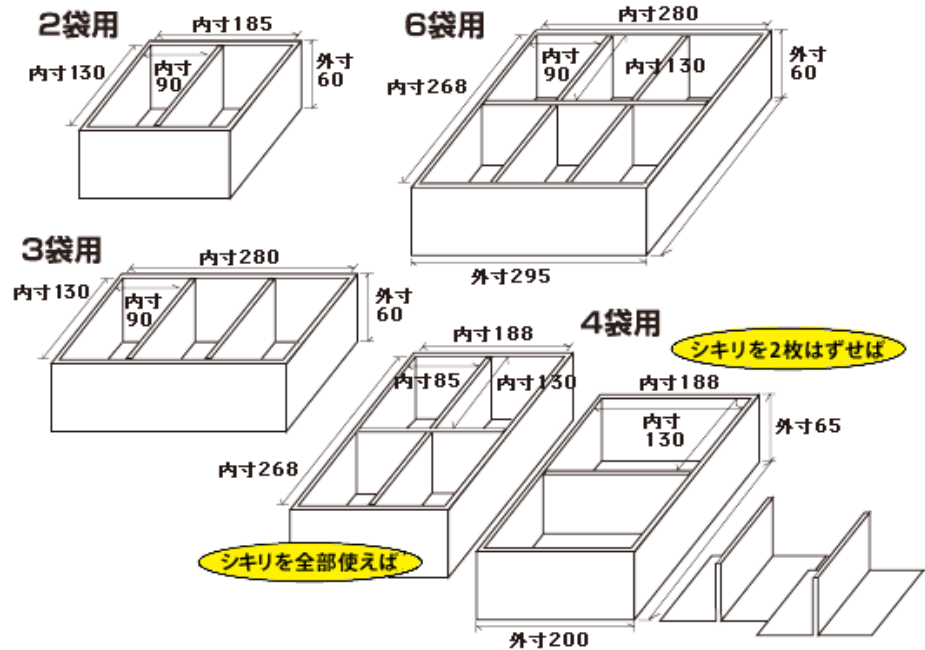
2袋用
内寸185
内寸130
内寸90
外寸60

6袋用
内寸280
内寸268
内寸90
内寸130
外寸60
外寸295

3袋用
内寸280
内寸130
内寸90
外寸60

4袋用
シキリを2枚はずせば
内寸188
内寸85
内寸130
内寸268
シキリを全部使えば
内寸188
内寸130
外寸65
外寸200